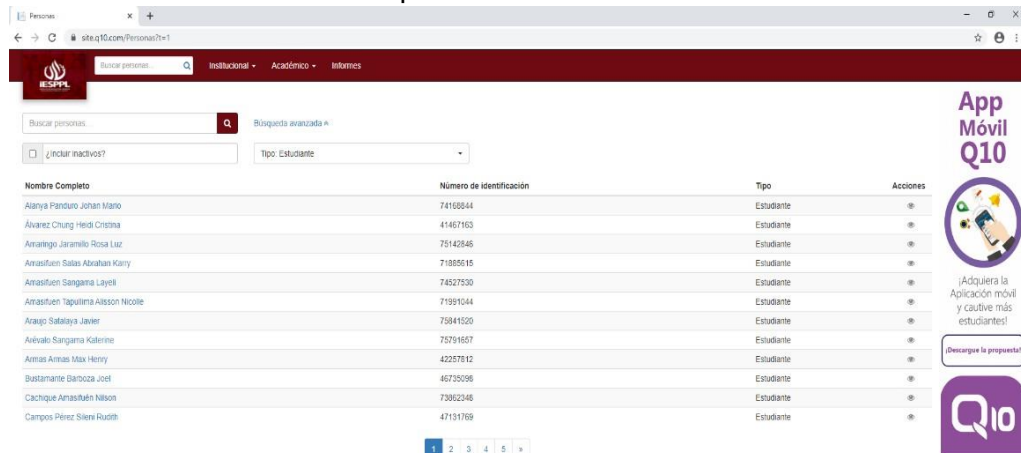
Personas × +

site.q10.com/Personas?t=1

IESPPL

Buscar personas...

Institucional ▾ Académico ▾ Informes

Buscar personas...

Búsqueda avanzada

¿Incluir inactivos?

Tipo: Estudiante

| Nombre Completo | Número de identificación | Tipo | Acciones |
|---|---|---|---|
| Alanya Panduro Johan Mario | 74168844 | Estudiante | |
| Álvarez Chung Heidi Cristina | 41467163 | Estudiante | |
| Amaringo Jaramillo Rosa Luz | 75142846 | Estudiante | |
| Amasifuen Salas Abrahan Karry | 71885615 | Estudiante | |
| Amasifuen Sangama Layeli | 74527530 | Estudiante | |
| Amasifuen Tapullima Alisson Nicolle | 71991044 | Estudiante | |
| Araujo Satalaya Javier | 75841520 | Estudiante | |
| Arévalo Sangama Katerine | 75791657 | Estudiante | |
| Armas Armas Max Henry | 42257812 | Estudiante | |
| Bustamante Barboza Joel | 46735096 | Estudiante | |
| Cachique Amasifuén Nilson | 73862346 | Estudiante | |
| Campos Pérez Sileni Ruddh | 47131769 | Estudiante | |

1 2 3 4 5 »

App Móvil Q10

¡Adquiera la Aplicación móvil y cautive más estudiantes!

¡Descargue la propuesta!

Q10